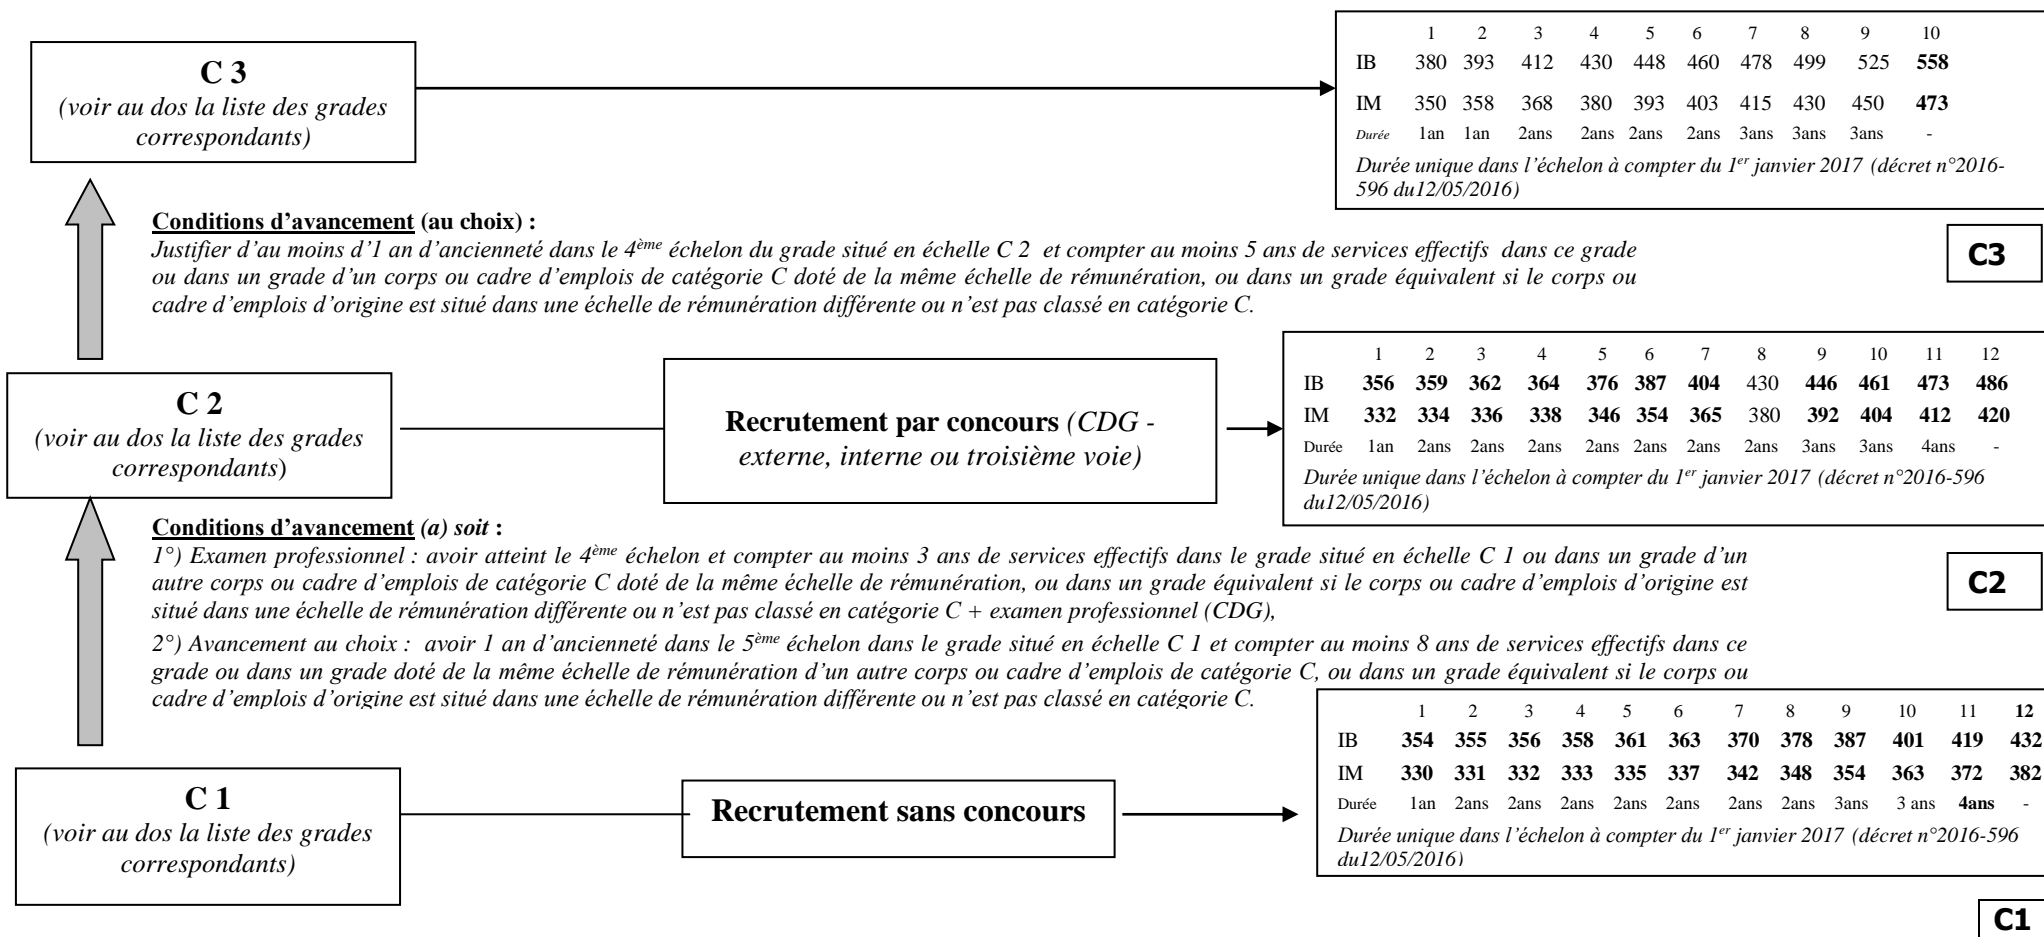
**C 3**
*(voir au dos la liste des grades correspondants)*

| | 1 | 2 | 3 | 4 | 5 | 6 | 7 | 8 | 9 | 10 |
|---|---|---|---|---|---|---|---|---|---|---|
| IB | 380 | 393 | 412 | 430 | 448 | 460 | 478 | 499 | 525 | **558** |
| IM | 350 | 358 | 368 | 380 | 393 | 403 | 415 | 430 | 450 | **473** |
| Durée | 1an | 1an | 2ans | 2ans | 2ans | 2ans | 3ans | 3ans | 3ans | - |

*Durée unique dans l'échelon à compter du 1$^{er}$ janvier 2017 (décret n°2016-596 du12/05/2016)*

**C3**

**Conditions d'avancement (au choix) :**
*Justifier d'au moins d'1 an d'ancienneté dans le 4$^{ème}$ échelon du grade situé en échelle C 2 et compter au moins 5 ans de services effectifs dans ce grade ou dans un grade d'un corps ou cadre d'emplois de catégorie C doté de la même échelle de rémunération, ou dans un grade équivalent si le corps ou cadre d'emplois d'origine est situé dans une échelle de rémunération différente ou n'est pas classé en catégorie C.*

**C 2**
*(voir au dos la liste des grades correspondants)*

**Recrutement par concours** *(CDG - externe, interne ou troisième voie)*

| | 1 | 2 | 3 | 4 | 5 | 6 | 7 | 8 | 9 | 10 | 11 | 12 |
|---|---|---|---|---|---|---|---|---|---|---|---|---|
| IB | **356** | **359** | **362** | **364** | **376** | **387** | **404** | 430 | **446** | **461** | **473** | **486** |
| IM | **332** | **334** | **336** | **338** | **346** | **354** | **365** | 380 | **392** | **404** | **412** | **420** |
| Durée | 1an | 2ans | 2ans | 2ans | 2ans | 2ans | 2ans | 2ans | 3ans | 3ans | 4ans | - |

*Durée unique dans l'échelon à compter du 1$^{er}$ janvier 2017 (décret n°2016-596 du12/05/2016)*

**C2**

**Conditions d'avancement** *(a) soit* **:**
*1°) Examen professionnel : avoir atteint le 4$^{ème}$ échelon et compter au moins 3 ans de services effectifs dans le grade situé en échelle C 1 ou dans un grade d'un autre corps ou cadre d'emplois de catégorie C doté de la même échelle de rémunération, ou dans un grade équivalent si le corps ou cadre d'emplois d'origine est situé dans une échelle de rémunération différente ou n'est pas classé en catégorie C + examen professionnel (CDG),*

*2°) Avancement au choix : avoir 1 an d'ancienneté dans le 5$^{ème}$ échelon dans le grade situé en échelle C 1 et compter au moins 8 ans de services effectifs dans ce grade ou dans un grade doté de la même échelle de rémunération d'un autre corps ou cadre d'emplois de catégorie C, ou dans un grade équivalent si le corps ou cadre d'emplois d'origine est situé dans une échelle de rémunération différente ou n'est pas classé en catégorie C.*

**C 1**
*(voir au dos la liste des grades correspondants)*

**Recrutement sans concours**

| | 1 | 2 | 3 | 4 | 5 | 6 | 7 | 8 | 9 | 10 | 11 | **12** |
|---|---|---|---|---|---|---|---|---|---|---|---|---|
| IB | **354** | **355** | **356** | **358** | **361** | **363** | **370** | **378** | **387** | **401** | **419** | **432** |
| IM | **330** | **331** | **332** | **333** | **335** | **337** | **342** | **348** | **354** | **363** | **372** | **382** |
| Durée | 1an | 2ans | 2ans | 2ans | 2ans | 2ans | 2ans | 2ans | 3ans | 3 ans | **4ans** | - |

*Durée unique dans l'échelon à compter du 1$^{er}$ janvier 2017 (décret n°2016-596 du12/05/2016)*

**C1**